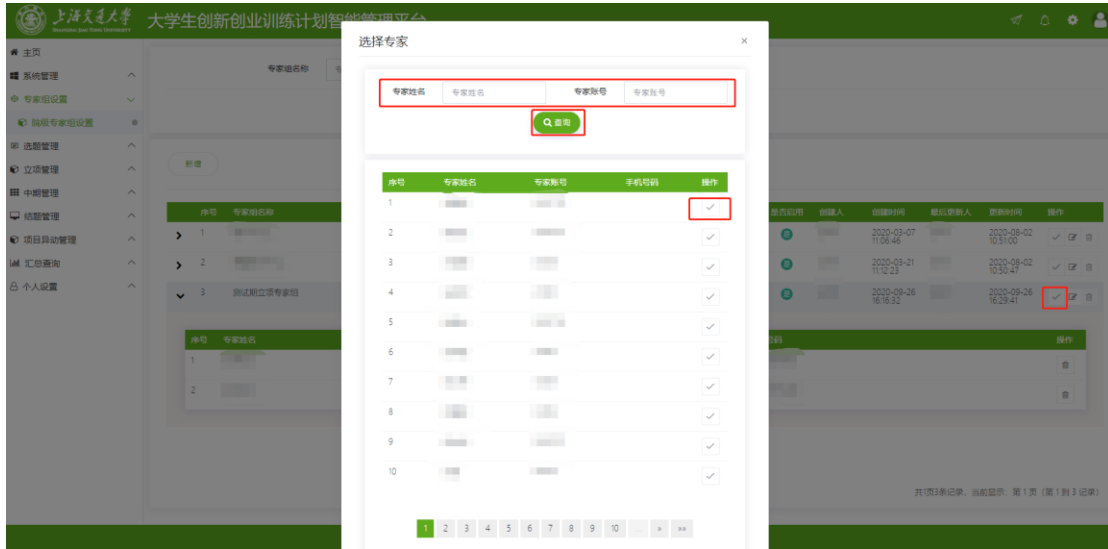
上海交通大学 SHANGHAI JIAO TONG UNIVERSITY 大学生创新创业训练计划智能管理平台

主页
系统管理
专家组设置
院级专家组设置
选题管理
立项管理
中期管理
结题管理
项目异动管理
汇总查询
个人设置

专家组名称

新增

| 序号 | 专家组名称 | | 是否启用 | 创建人 | 创建时间 | 最后更新人 | 更新时间 | 操作 |
|---|---|---|---|---|---|---|---|---|
| 1 | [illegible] | | | | 2020-03-07 11:06:46 | | 2020-08-02 10:51:00 | |
| 2 | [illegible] | | | | 2020-03-21 11:12:23 | | 2020-08-02 10:50:47 | |
| 3 | 测试院立项专家组 | | | | 2020-09-26 16:16:32 | | 2020-09-26 16:29:41 | |

| 序号 | 专家姓名 | 号码 | 操作 |
|---|---|---|---|
| 1 | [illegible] | | |
| 2 | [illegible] | | |

共3条记录，当前显示：第1页（第1到3记录）

选择专家 ×

专家姓名 专家姓名 专家账号 专家账号
查询

| 序号 | 专家姓名 | 专家账号 | 手机号码 | 操作 |
|---|---|---|---|---|
| 1 | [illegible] | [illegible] | | ✓ |
| 2 | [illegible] | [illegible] | | ✓ |
| 3 | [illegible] | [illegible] | | ✓ |
| 4 | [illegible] | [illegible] | | ✓ |
| 5 | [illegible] | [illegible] | | ✓ |
| 6 | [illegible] | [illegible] | | ✓ |
| 7 | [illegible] | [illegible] | | ✓ |
| 8 | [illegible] | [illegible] | | ✓ |
| 9 | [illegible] | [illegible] | | ✓ |
| 10 | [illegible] | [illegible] | | ✓ |

1 2 3 4 5 6 7 8 9 10 ... » »»